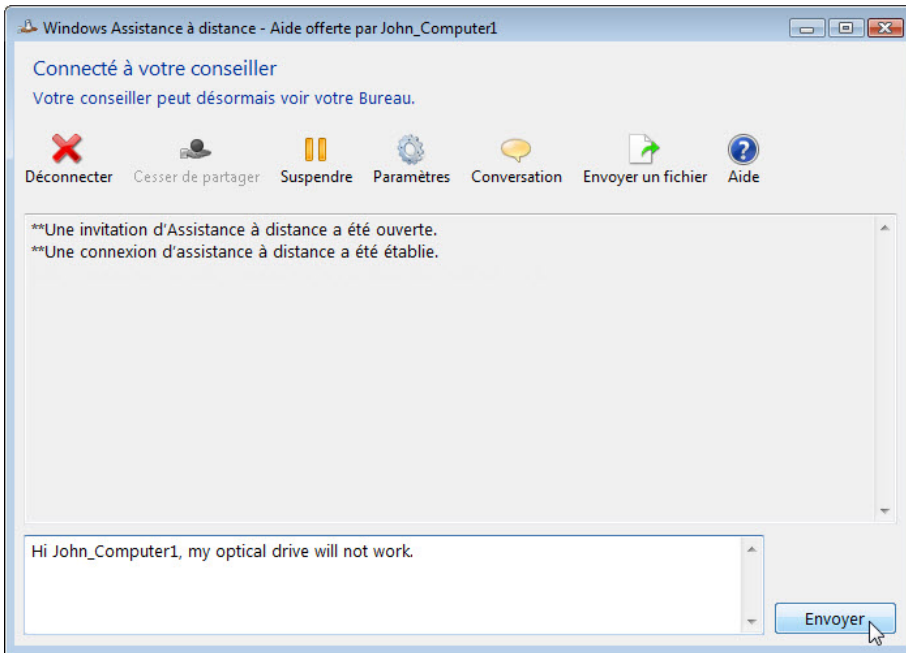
Windows Assistance à distance - Aide offerte par John_Computer1

Connecté à votre conseiller

Votre conseiller peut désormais voir votre Bureau.

Déconnecter
Cesser de partager
Suspendre
Paramètres
Conversation
Envoyer un fichier
Aide

**Une invitation d'Assistance à distance a été ouverte.
**Une connexion d'assistance à distance a été établie.

Hi John_Computer1, my optical drive will not work.

Envoyer